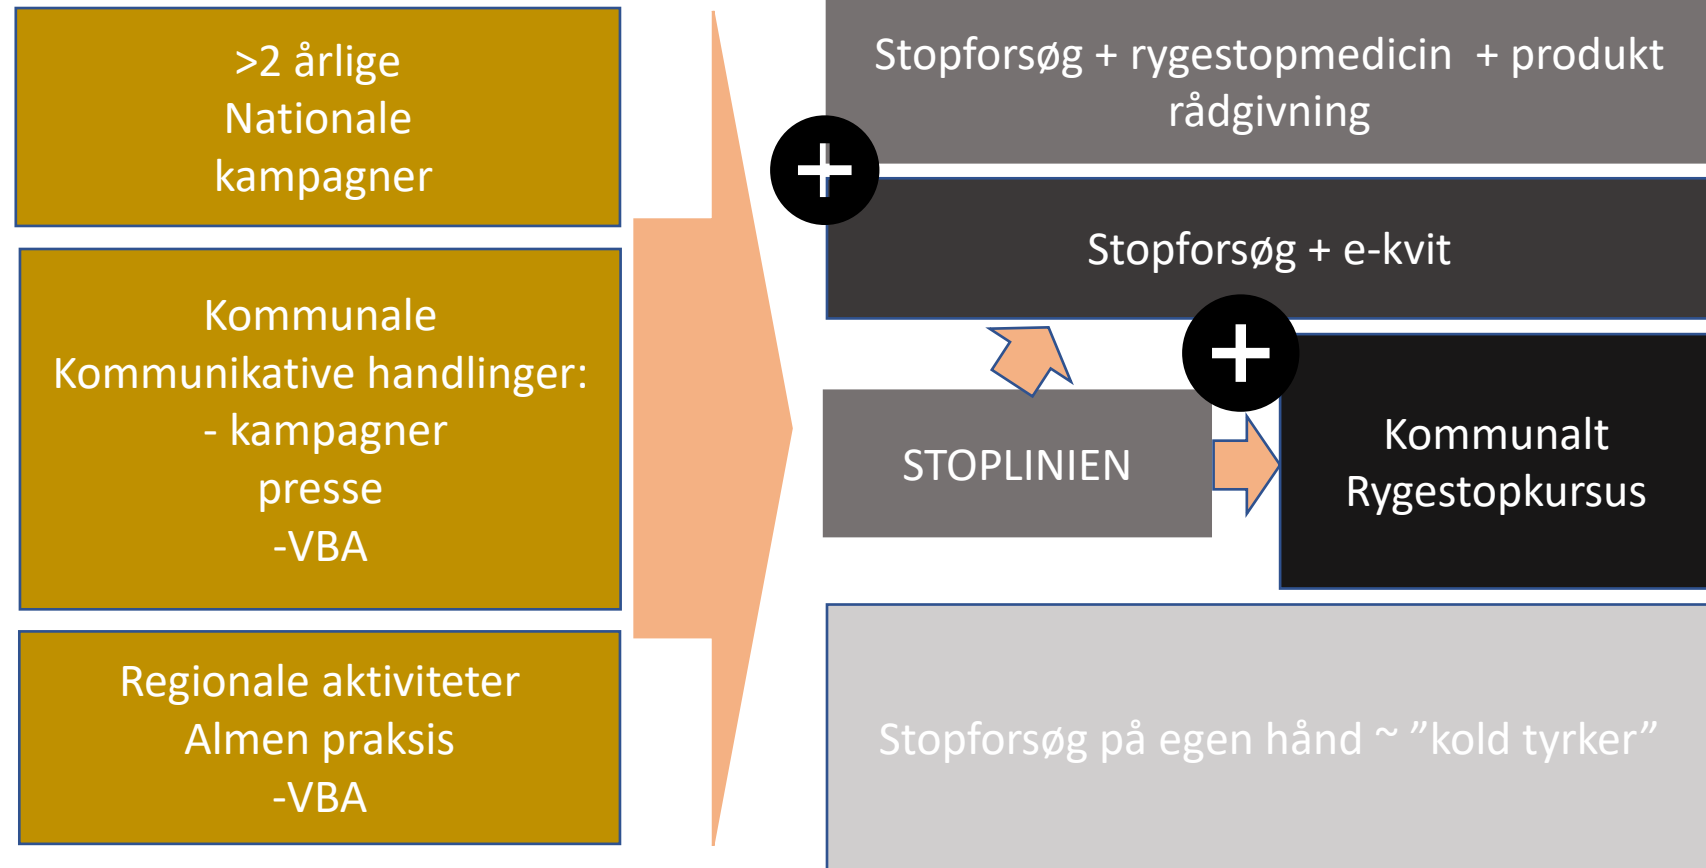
>2 årlige
Nationale
kampagner

Kommunale
Kommunikative handlinger:
- kampagner
presse
-VBA

Regionale aktiviteter
Almen praksis
-VBA

Stopforsøg + rygestopmedicin + produkt rådgivning

+

Stopforsøg + e-kvit

+

STOPLINIEN

Kommunalt
Rygestopkursus

Stopforsøg på egen hånd ~ ”kold tyrker”